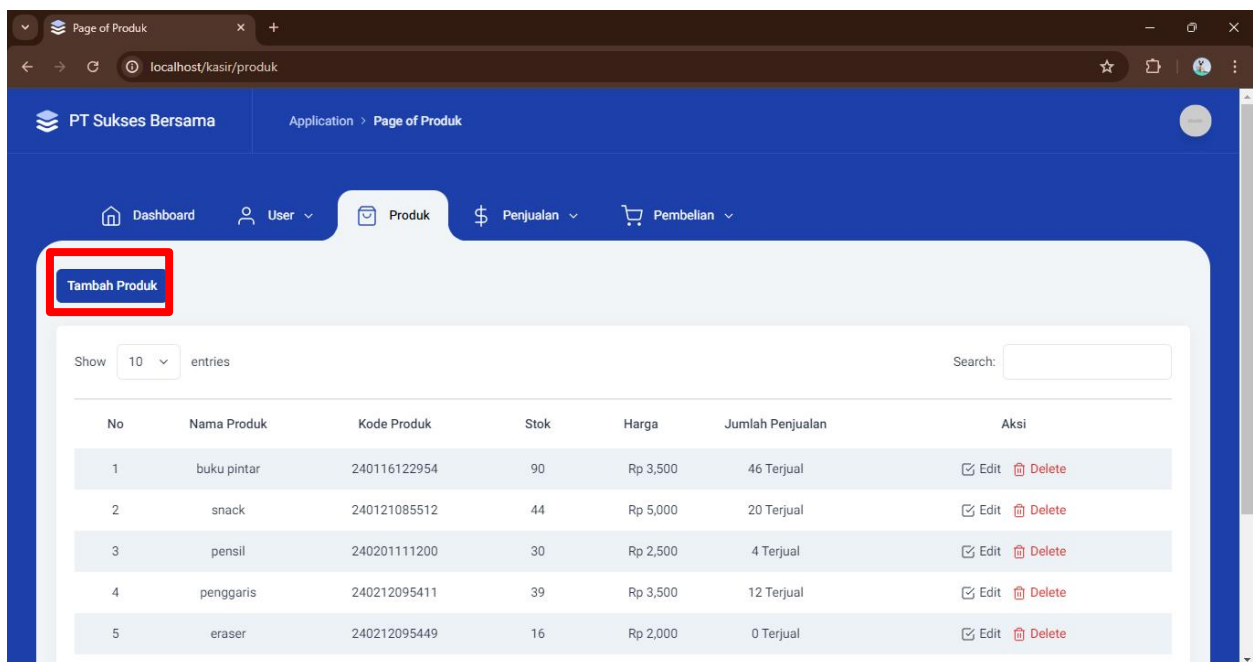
Page of Produk

localhost/kasir/produk

PT Sukses Bersama

Application > Page of Produk

Dashboard User Produk Penjualan Pembelian

Tambah Produk

Show 10 entries

Search:

| No | Nama Produk | Kode Produk | Stok | Harga | Jumlah Penjualan | Aksi |
|---|---|---|---|---|---|---|
| 1 | buku pintar | 240116122954 | 90 | Rp 3,500 | 46 Terjual | Edit Delete |
| 2 | snack | 240121085512 | 44 | Rp 5,000 | 20 Terjual | Edit Delete |
| 3 | pensil | 240201111200 | 30 | Rp 2,500 | 4 Terjual | Edit Delete |
| 4 | penggaris | 240212095411 | 39 | Rp 3,500 | 12 Terjual | Edit Delete |
| 5 | eraser | 240212095449 | 16 | Rp 2,000 | 0 Terjual | Edit Delete |